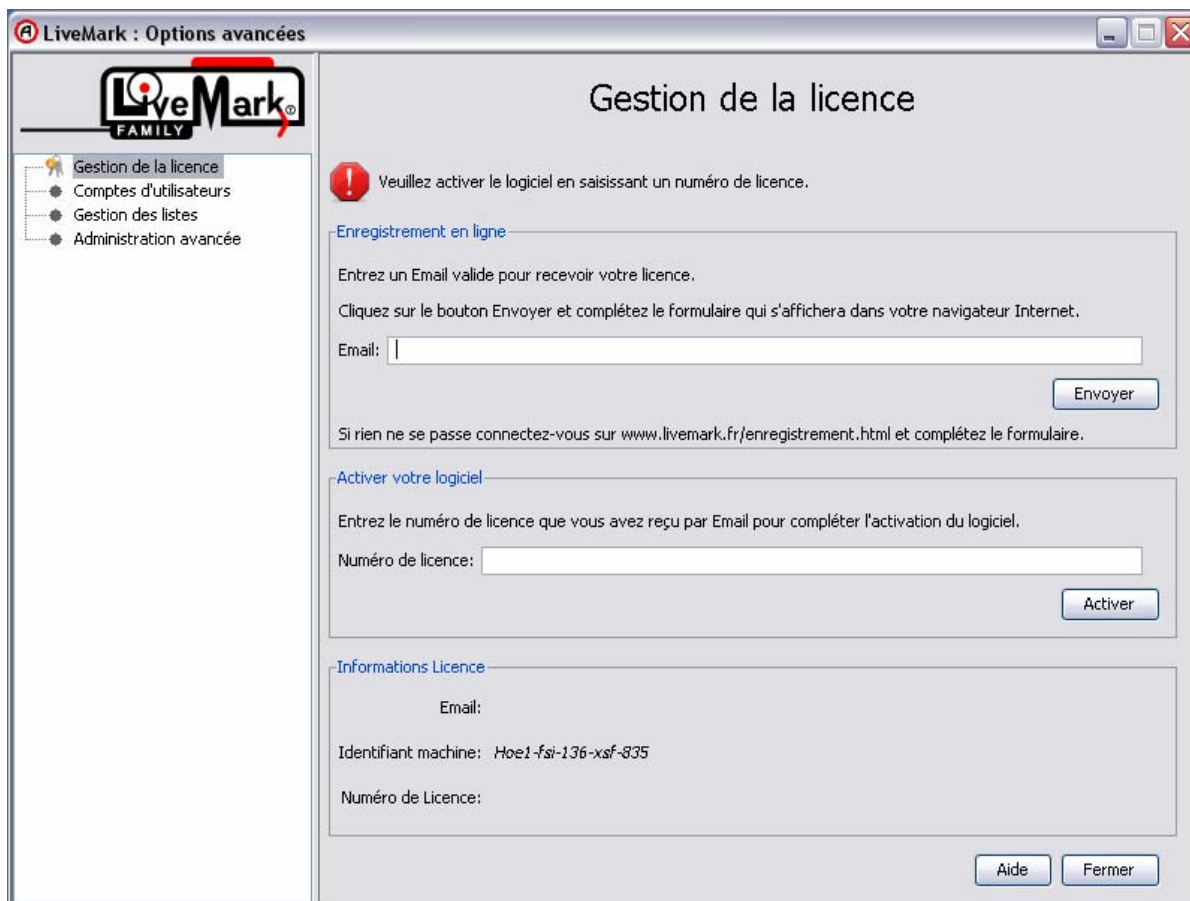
LiveMark : Options avancées

LiveMark FAMILY

Gestion de la licence
Comptes d'utilisateurs
Gestion des listes
Administration avancée

Gestion de la licence

Veuillez activer le logiciel en saisissant un numéro de licence.

Enregistrement en ligne

Entrez un Email valide pour recevoir votre licence.

Cliquez sur le bouton Envoyer et complétez le formulaire qui s'affichera dans votre navigateur Internet.

Email:

Envoyer

Si rien ne se passe connectez-vous sur www.livemark.fr/enregistrement.html et complétez le formulaire.

Activer votre logiciel

Entrez le numéro de licence que vous avez reçu par Email pour compléter l'activation du logiciel.

Numéro de licence:

Activer

Informations Licence

Email:

Identifiant machine: Hoe1-fsi-136-xsf-835

Numéro de Licence:

Aide Fermer